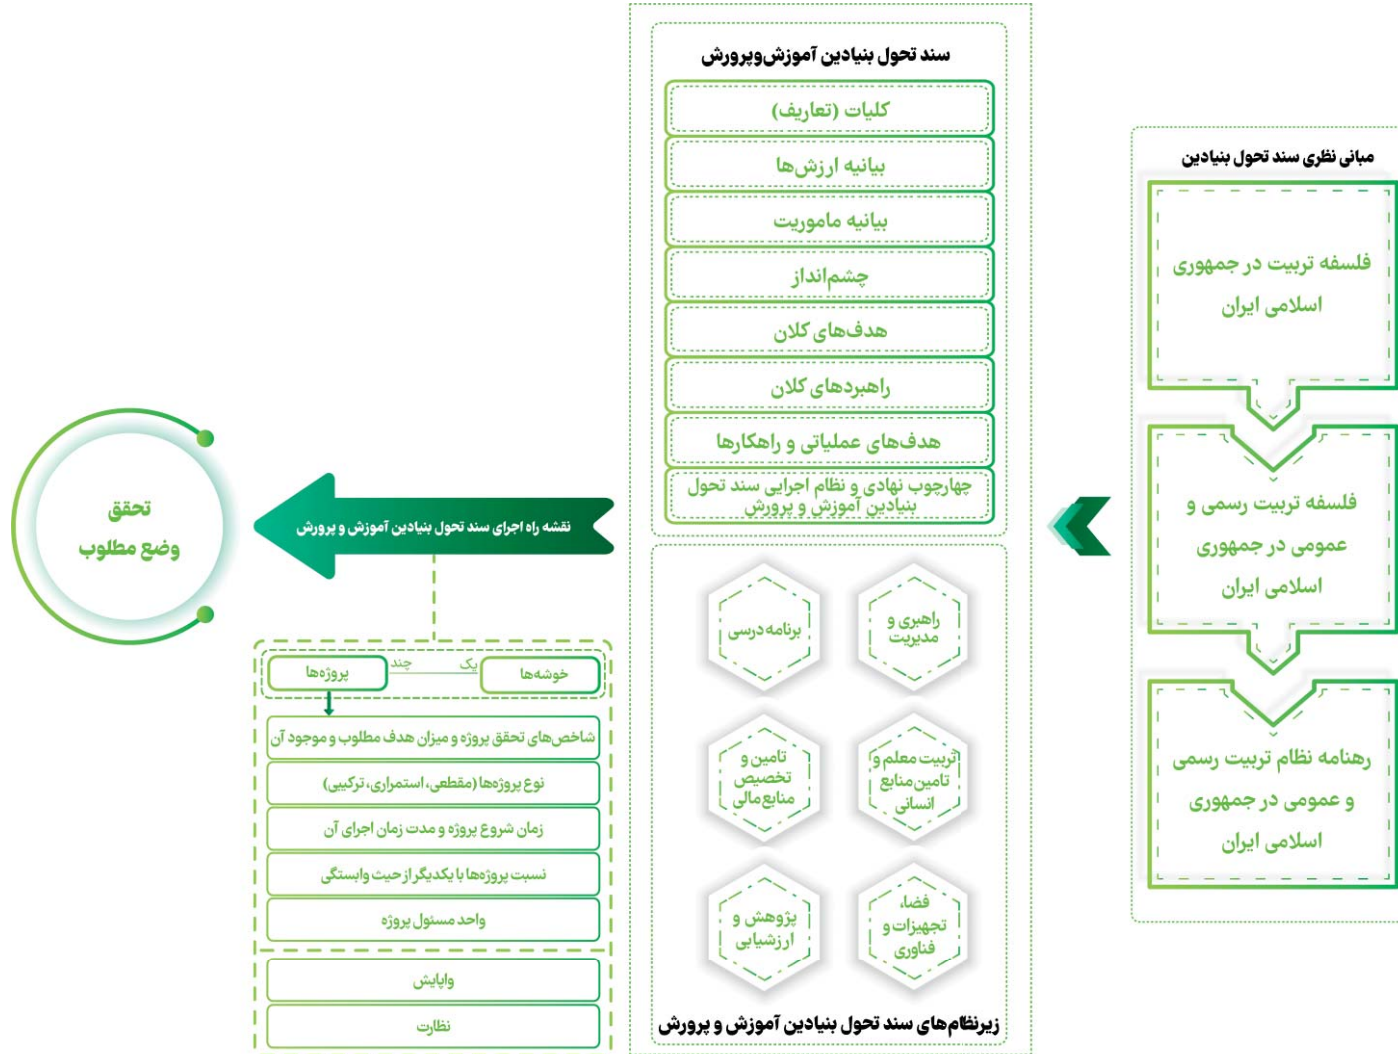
مبانی نظری سند تحول بنیادین

فلسفه تربیت در جمهوری اسلامی ایران

فلسفه تربیت رسمی و عمومی در جمهوری اسلامی ایران

رهنامه نظام تربیت رسمی و عمومی در جمهوری اسلامی ایران

سند تحول بنیادین آموزش‌وپرورش

کلیات (تعاریف)

بیانیه ارزش‌ها

بیانیه ماموریت

چشم‌انداز

هدف‌های کلان

راهبردهای کلان

هدف‌های عملیاتی و راهکارها

چهارچوب نهادی و نظام اجرایی سند تحول بنیادین آموزش و پرورش

راهبری و مدیریت

برنامه درسی

تربیت معلم و تامین منابع انسانی

تامین و تخصیص منابع مالی

فضا، تجهیزات و فناوری

پژوهش و ارزشیابی

زیرنظام‌های سند تحول بنیادین آموزش و پرورش

نقشه راه اجرای سند تحول بنیادین آموزش و پرورش

تحقق وضع مطلوب

خوشه‌ها

یک

چند

پروژه‌ها

شاخص‌های تحقق پروژه و میزان هدف مطلوب و موجود آن

نوع پروژه‌ها (مقطعی، استمراری، ترکیبی)

زمان شروع پروژه و مدت زمان اجرای آن

نسبت پروژه‌ها با یکدیگر از حیث وابستگی

واحد مسئول پروژه

واپایش

نظارت